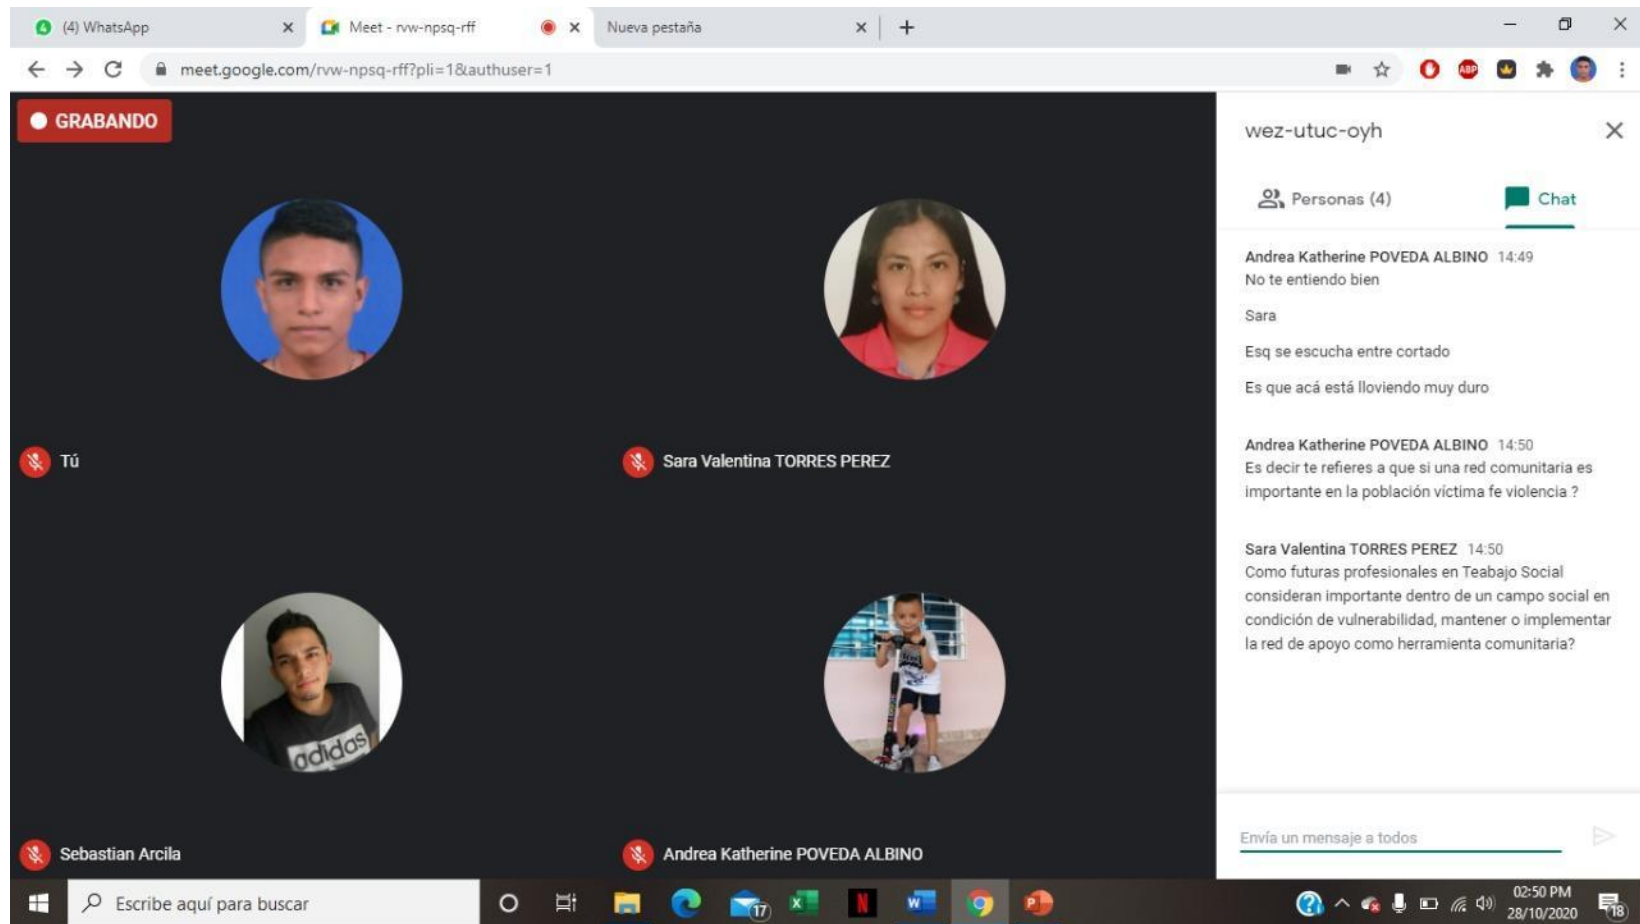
(4) WhatsApp
Meet - rvw-npsq-rff
Nueva pestaña

meet.google.com/rvw-npsq-rff?pli=1&authuser=1

GRABANDO

Tú

Sara Valentina TORRES PEREZ

Sebastian Arcila

adidas

Andrea Katherine POVEDA ALBINO

wez-utuc-oyh

Personas (4)
Chat

Andrea Katherine POVEDA ALBINO 14:49
No te entiendo bien

Sara

Esq se escucha entre cortado

Es que acá está lloviendo muy duro

Andrea Katherine POVEDA ALBINO 14:50
Es decir te refieres a que si una red comunitaria es importante en la población víctima fe violencia ?

Sara Valentina TORRES PEREZ 14:50
Como futuras profesionales en Teabajo Social consideran importante dentro de un campo social en condición de vulnerabilidad, mantener o implementar la red de apoyo como herramienta comunitaria?

Envía un mensaje a todos

Escribe aquí para buscar

17

02:50 PM
28/10/2020
18